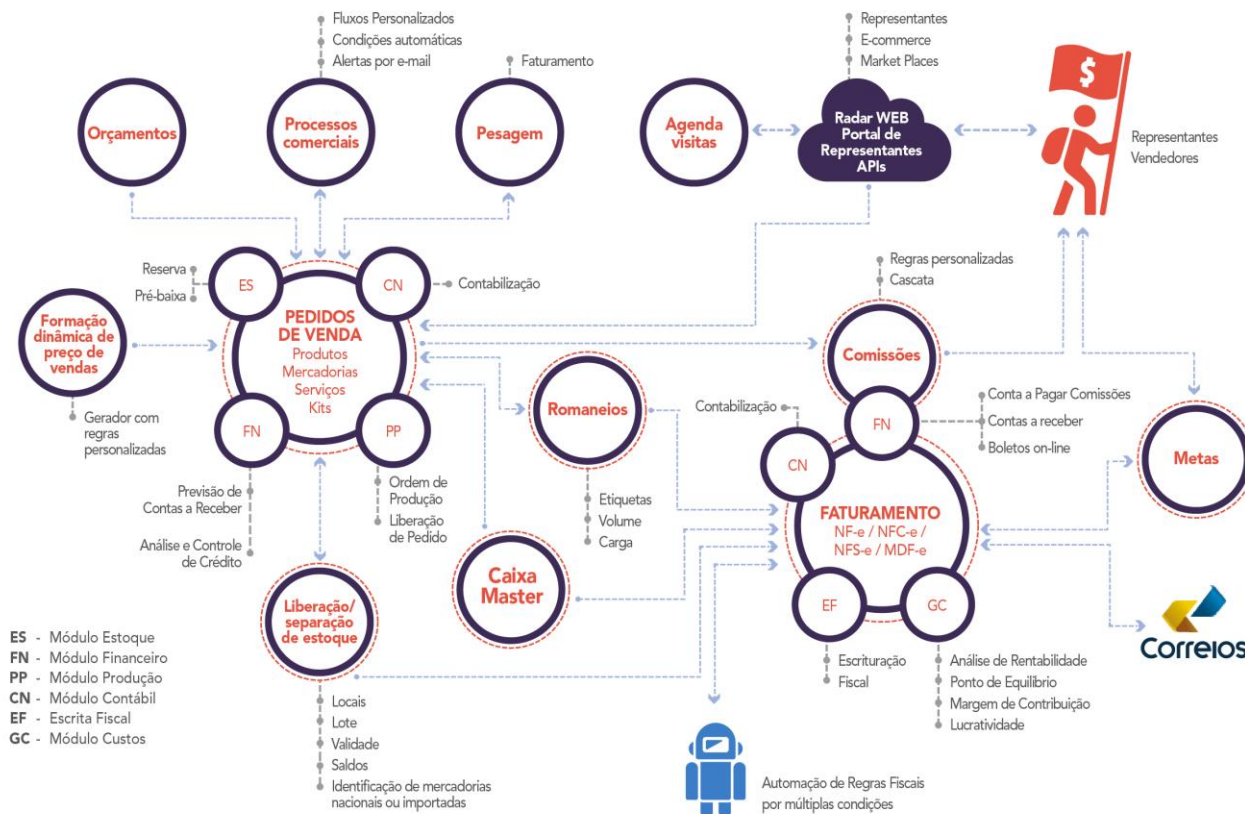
Fluxos Personalizados
Condições automáticas
Alertas por e-mail

Faturamento

Representantes
E-commerce
Market Places

Orçamentos

Processos comerciais

Pesagem

Agenda visitas

Radar WEB
Portal de Representantes
APIs

$

Representantes
Vendedores

Reserva
Pré-baixa

ES

CN

Contabilização

Regras personalizadas
Cascata

Formação dinâmica de preço de vendas

PEDIDOS DE VENDA
Produtos
Mercadorias
Serviços
Kits

Comissões

Gerador com regras personalizadas

FN

PP

Romaneios

Contabilização

FN

Conta a Pagar Comissões
Contas a receber
Boletos on-line

CN

Metas

Previsão de Contas a Receber

Análise e Controle de Crédito

Ordem de Produção
Liberação de Pedido

Etiquetas
Volume
Carga

FATURAMENTO
NF-e / NFC-e /
NFS-e / MDF-e

Caixa Master

Liberação/ separação de estoque

EF

GC

Correios

ES - Módulo Estoque
FN - Módulo Financeiro
PP - Módulo Produção
CN - Módulo Contábil
EF - Escrita Fiscal
GC - Módulo Custos

Escrituração
Fiscal

Análise de Rentabilidade
Ponto de Equilíbrio
Margem de Contribuição
Lucratividade

Locais
Lote
Validade
Saldos
Identificação de mercadorias nacionais ou importadas

Automação de Regras Fiscais por múltiplas condições